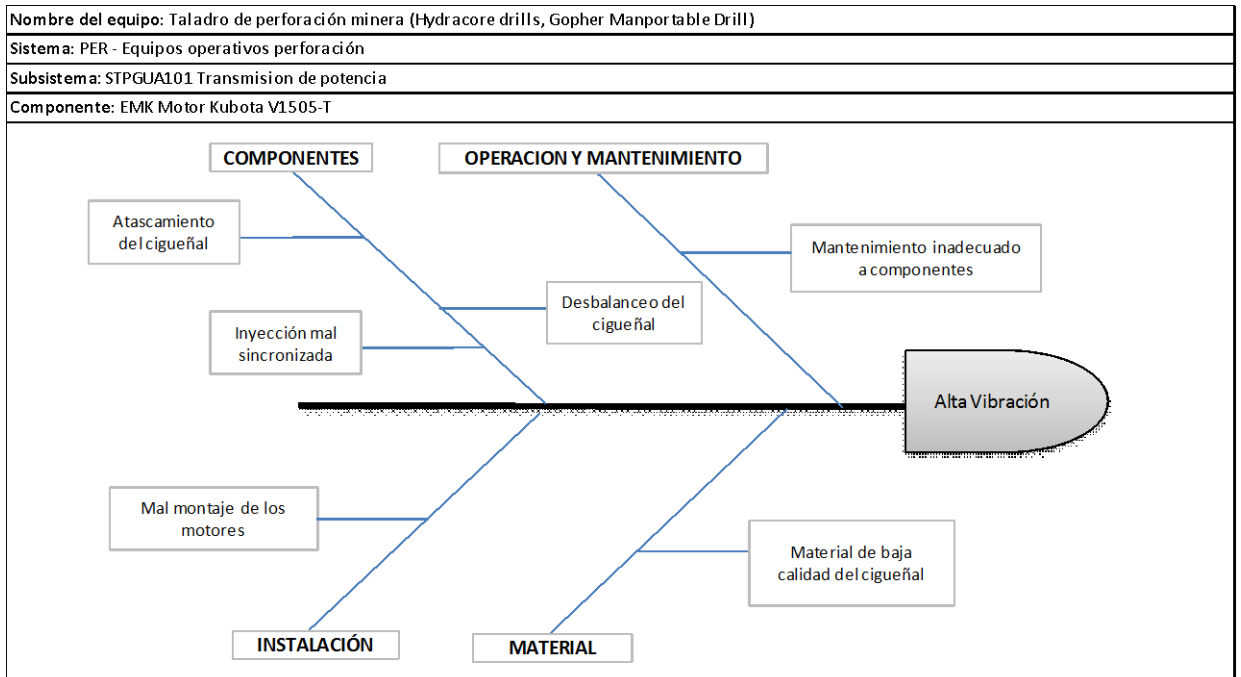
Nombre del equipo: Taladro de perforación minera (Hydracore drills, Gopher Manportable Drill)

Sistema: PER - Equipos operativos perforación

Subsistema: STPGUA101 Transmision de potencia

Componente: EMK Motor Kubota V1505-T

COMPONENTES

OPERACION Y MANTENIMIENTO

Atascamiento del cigueñal

Mantenimiento inadecuado a componentes

Desbalanceo del cigueñal

Inyección mal sincronizada

Alta Vibración

Mal montaje de los motores

Material de baja calidad del cigueñal

INSTALACIÓN

MATERIAL